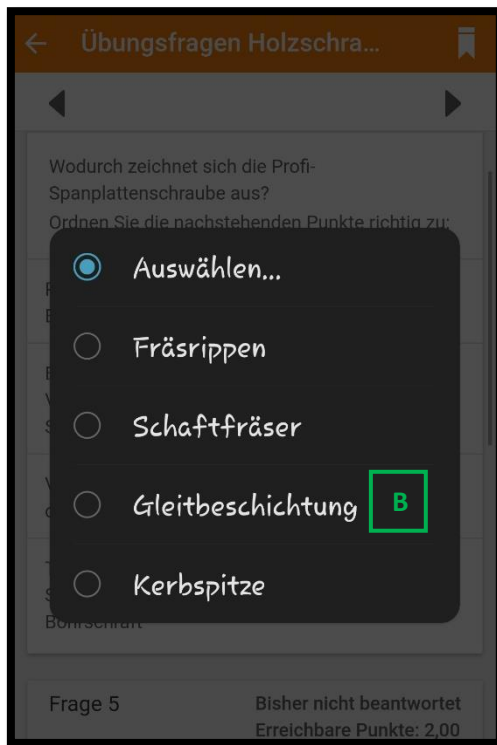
Übungsfragen Holzschra...

Wodurch zeichnet sich die Profi-Spanplattenschraube aus?
Ordnen Sie die nachstehenden Punkte richtig zu:

Auswählen...

Fräsrippen

Schaftfräser

Gleitbeschichtung

B

Kerbspitze

Bohrschaft

Frage 5

Bisher nicht beantwortet
Erreichbare Punkte: 2,00